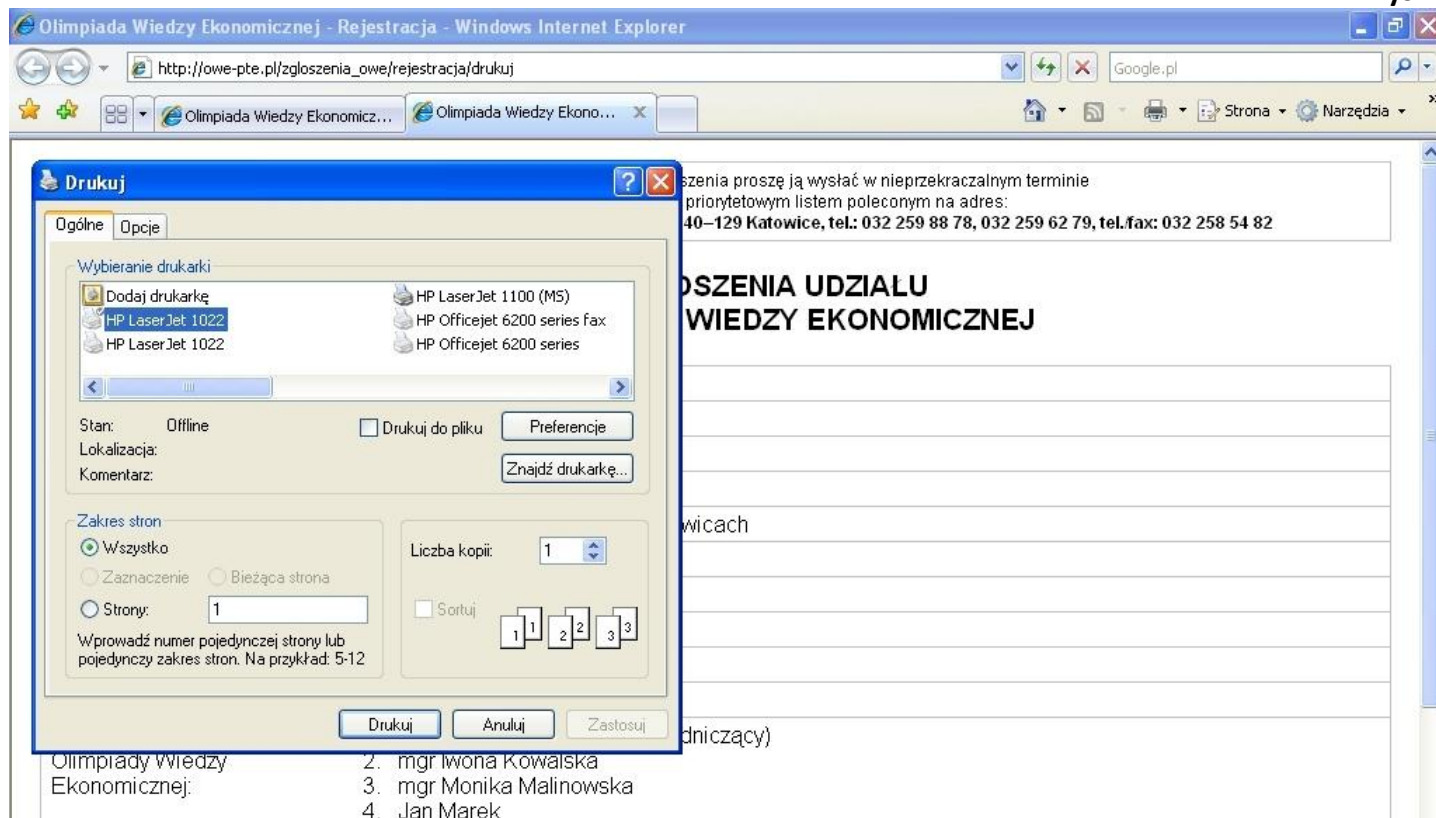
Olimpiada Wiedzy Ekonomicznej - Rejestracja - Windows Internet Explorer

http://owe-pte.pl/zgloszenia_owe/rejestracja/drukuj

Google.pl

Olimpiada Wiedzy Ekonomicz... | Olimpiada Wiedzy Ekono...

Strona · Narzędzia

Drukuj

Ogólne | Opcje

Wybieranie drukarki

Dodaj drukarkę
HP LaserJet 1022
HP LaserJet 1022
HP LaserJet 1100 (MS)
HP Officejet 6200 series fax
HP Officejet 6200 series

Stan: Offline
Lokalizacja:
Komentarz:

Drukuj do pliku

Preferencje

Znajdź drukarkę...

Zakres stron

Wszystko
Zaznaczenie
Bieżąca strona
Strony: 1

Wprowadź numer pojedynczej strony lub pojedynczy zakres stron. Na przykład: 5-12

Liczba kopii: 1

Sortuj

1 1 2 2 3 3

Drukuj | Anuluj | Zastosuj

szenia proszę ją wysłać w nieprzekraczalnym terminie
priorytetowym listem poleconym na adres:
40–129 Katowice, tel.: 032 259 88 78, 032 259 62 79, tel./fax: 032 258 54 82

OSZENIA UDZIAŁU
WIEDZY EKONOMICZNEJ

wicach

dniczący)

Olimpiady Wiedzy Ekonomicznej:

2. mgr Iwona Kowalska
3. mgr Monika Malinowska
4. Jan Marek